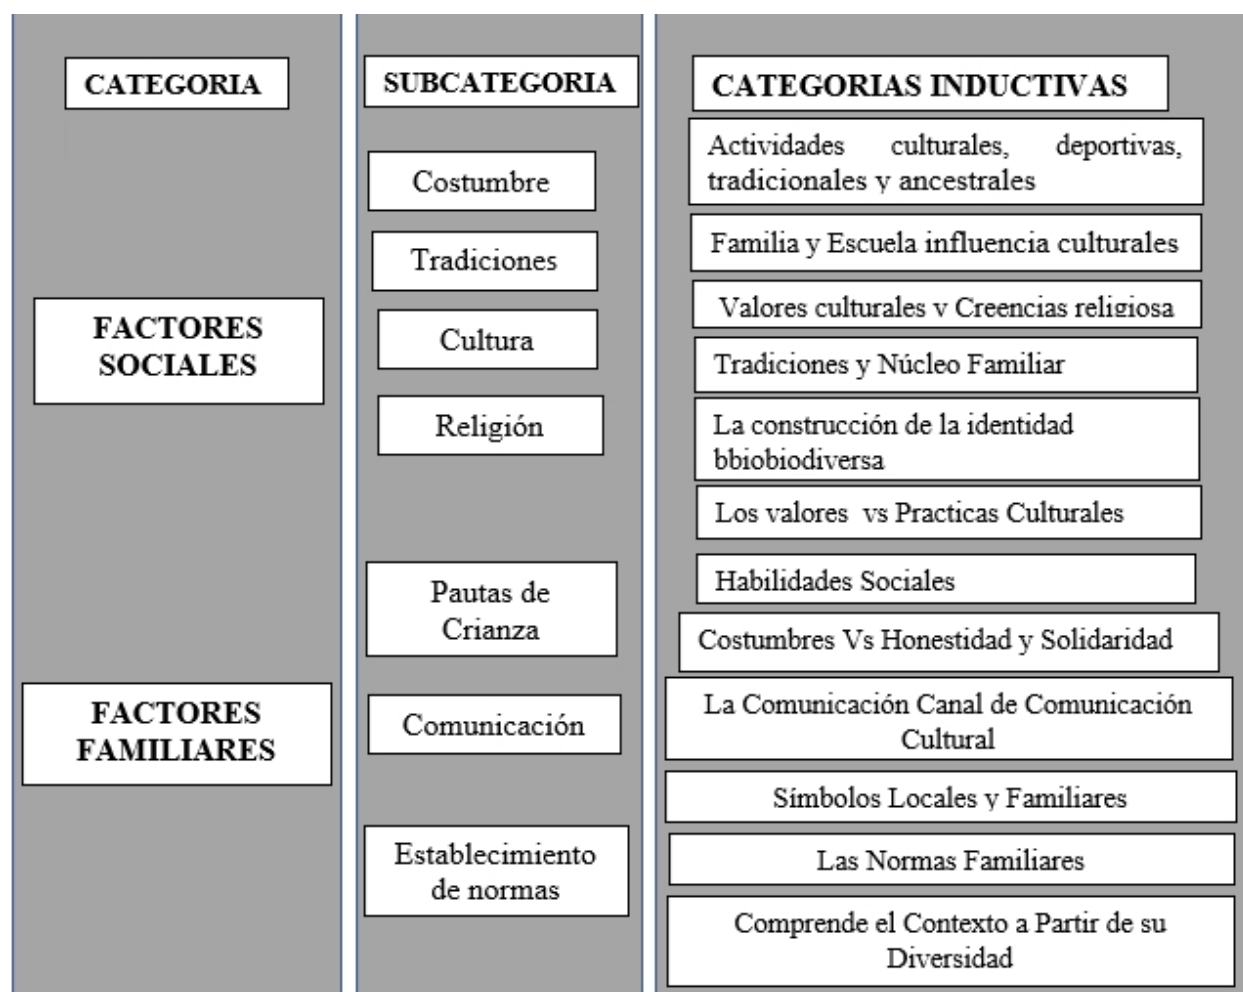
CATEGORIA

FACTORES SOCIALES

FACTORES FAMILIARES

SUBCATEGORIA

Costumbre

Tradiciones

Cultura

Religión

Pautas de Crianza

Comunicación

Establecimiento de normas

CATEGORIAS INDUCTIVAS

Actividades culturales, deportivas, tradicionales y ancestrales

Familia y Escuela influencia culturales

Valores culturales y Creencias religiosa

Tradiciones y Núcleo Familiar

La construcción de la identidad bbiobiodiversa

Los valores vs Practicas Culturales

Habilidades Sociales

Costumbres Vs Honestidad y Solidaridad

La Comunicación Canal de Comunicación Cultural

Símbolos Locales y Familiares

Las Normas Familiares

Comprende el Contexto a Partir de su Diversidad